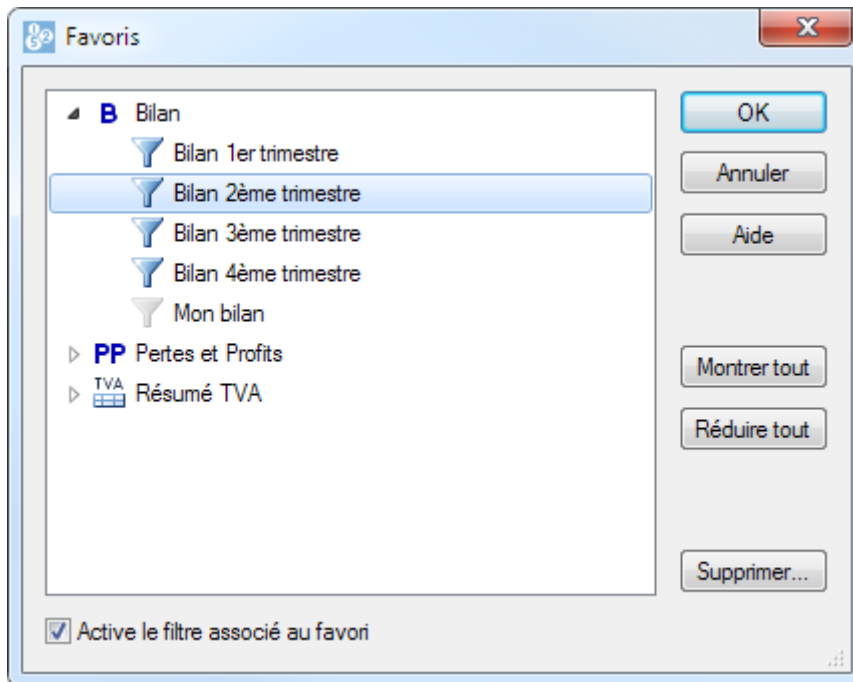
Favoris

B Bilan
Bilan 1er trimestre
Bilan 2ème trimestre
Bilan 3ème trimestre
Bilan 4ème trimestre
Mon bilan
PP Pertes et Profits
TVA Résumé TVA

OK
Annuler
Aide
Montrer tout
Réduire tout
Supprimer...

Active le filtre associé au favori